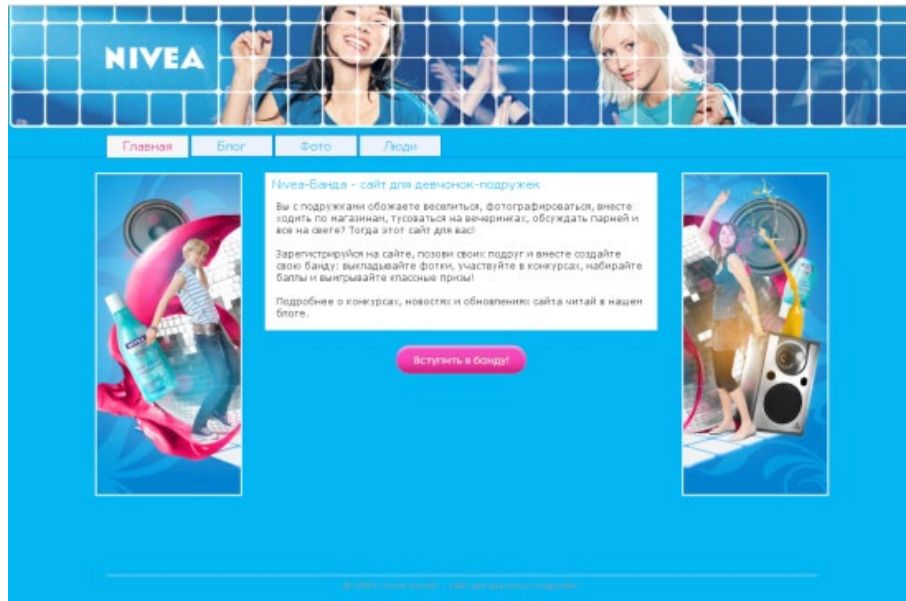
NIVEA

Главная | Блог | Фото | Люди

Nivea-Банда - сайт для девчонок-подружек

Вы с подружками обожаете веселиться, фотографироваться, вместе ходить по магазинам, тусоваться на вечеринках, обсуждать парней и все на свете? Тогда этот сайт для вас!

Зарегистрируйся на сайте, позови своих подруг и вместе создайте свою банду: выкладывайте фотки, участвуйте в конкурсах, набирайте баллы и выигрывайте классные призы!

Подробнее о конкурсах, новостях и обновлениях сайта читай в нашем блоге.

Вступить в банду!

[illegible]